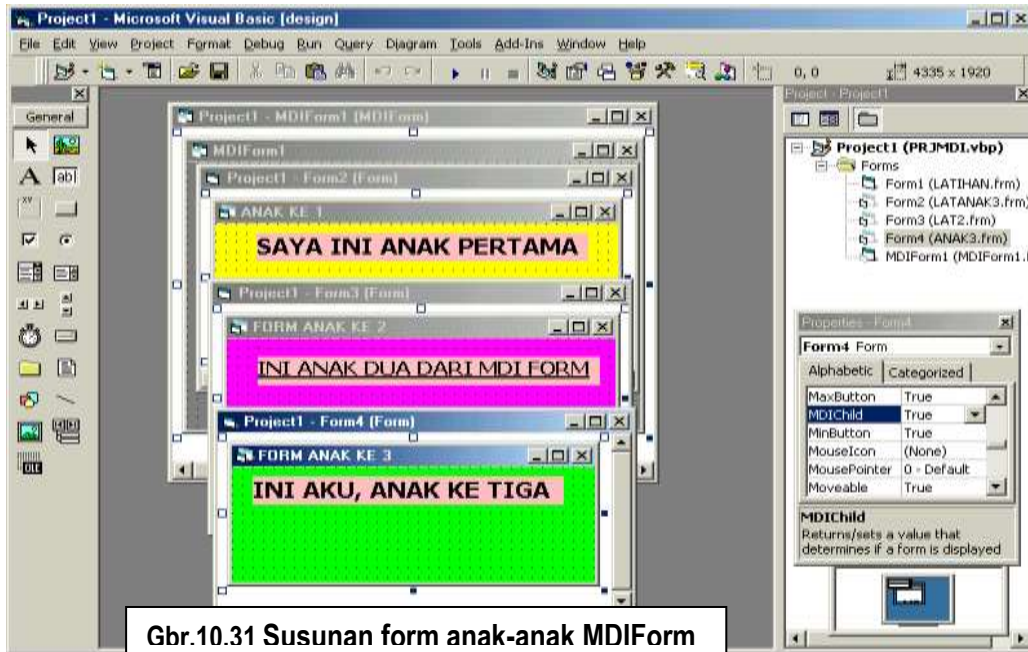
Project1 - Microsoft Visual Basic [design]

File Edit View Project Format Debug Run Query Diagram Tools Add-Ins Window Help

0, 0

4335 x 1920

General

abl

OLE

Project1 - MDIForm1 (MDIForm)

MDIForm1

Project1 - Form2 (Form)

ANAK KE 1

SAYA INI ANAK PERTAMA

Project1 - Form3 (Form)

FORM ANAK KE 2

INI ANAK DUA DARI MDI FORM

Project1 - Form4 (Form)

FORM ANAK KE 3

INI AKU, ANAK KE TIGA

Project - Project1

Project1 (PRJMDI.vbp)

Forms

Form1 (LATIHAN.frm)

Form2 (LATANAK3.frm)

Form3 (LAT2.frm)

Form4 (ANAK3.frm)

MDIForm1 (MDIForm1.

Properties - Form4

Form4 Form

Alphabetic | Categorized

| MaxButton | True |
|---|---|
| MDIChild | True |
| MinButton | True |
| MouseIcon | (None) |
| MousePointer | 0 - Default |
| Moveable | True |

MDIChild

Returns/sets a value that determines if a form is displayed

Gbr.10.31 Susunan form anak-anak MDIForm